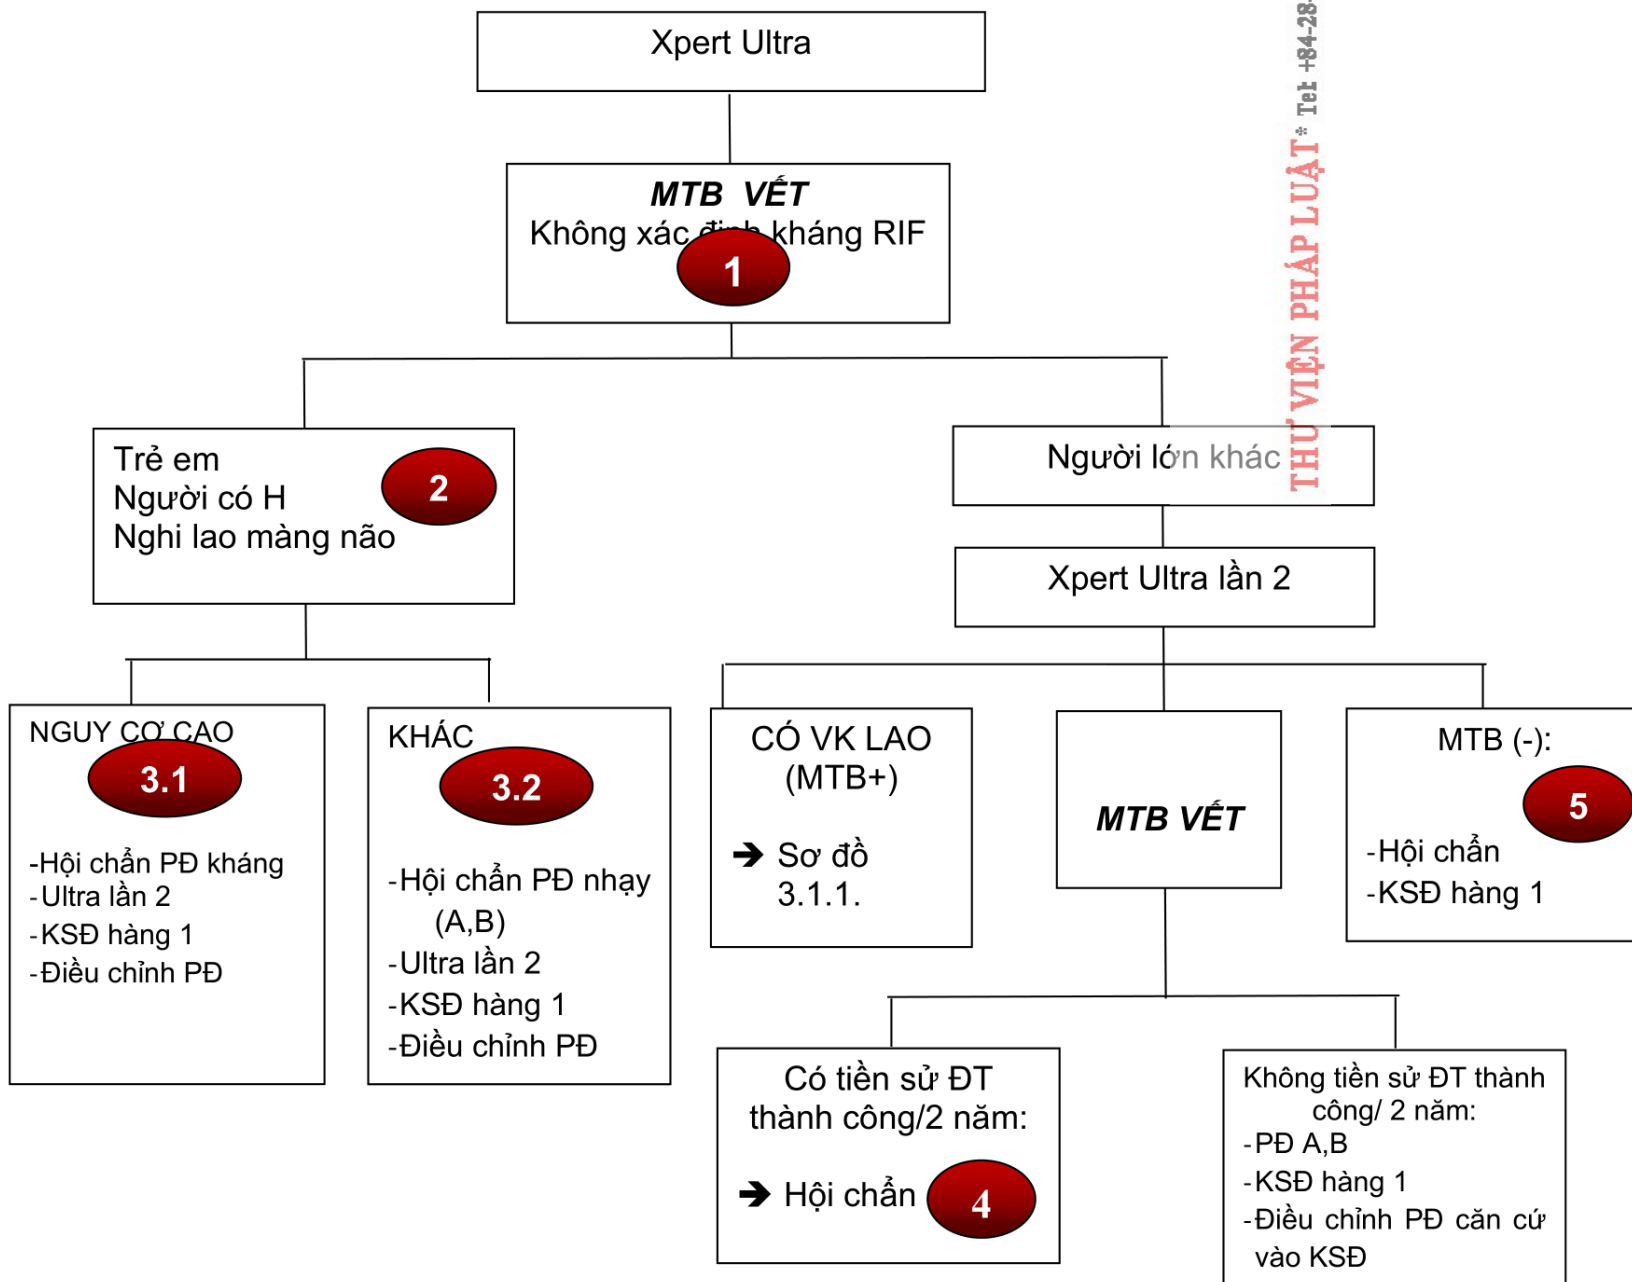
Xpert Ultra

MTB VẾT
Không xác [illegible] kháng RIF
1

Trẻ em
Người có H
Nghi lao màng não
2

Người lớn khác

THƯ VIỆN PHÁP LUẬT Tel: +84-28-

Xpert Ultra lần 2

NGUY CƠ CAO
3.1
-Hội chẩn PĐ kháng
-Ultra lần 2
-KSĐ hàng 1
-Điều chỉnh PĐ

KHÁC
3.2
-Hội chẩn PĐ nhạy (A,B)
-Ultra lần 2
-KSĐ hàng 1
-Điều chỉnh PĐ

CÓ VK LAO (MTB+)
➔ Sơ đồ 3.1.1.

MTB VẾT

MTB (-):
5
-Hội chẩn
-KSĐ hàng 1

Có tiền sử ĐT thành công/2 năm:
➔ Hội chẩn
4

Không tiền sử ĐT thành công/ 2 năm:
-PĐ A,B
-KSĐ hàng 1
-Điều chỉnh PĐ căn cứ vào KSĐ